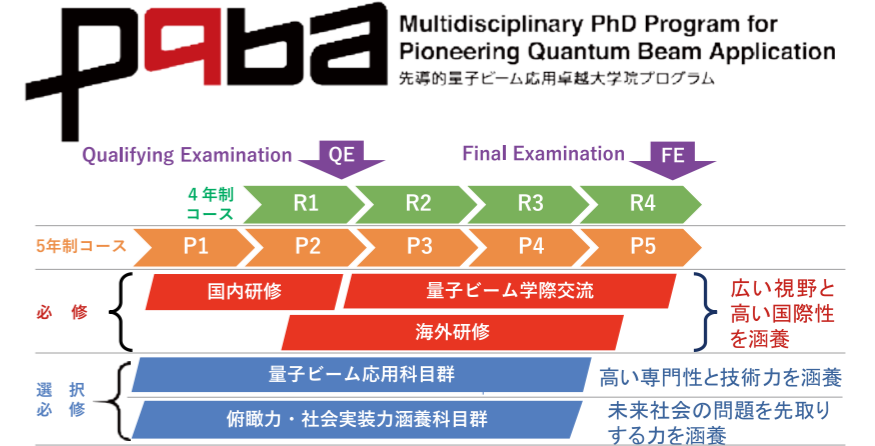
pqba

Multidisciplinary PhD Program for Pioneering Quantum Beam Application

先導的量子ビーム応用卓越大学院プログラム

Qualifying Examination

QE

Final Examination

FE

4年制コース

R1

R2

R3

R4

5年制コース

P1

P2

P3

P4

P5

必修

国内研修

量子ビーム学際交流

海外研修

広い視野と高い国際性を涵養

選択必修

量子ビーム応用科目群

高い専門性と技術力を涵養

俯瞰力・社会実装力涵養科目群

未来社会の問題を先取りする力を涵養